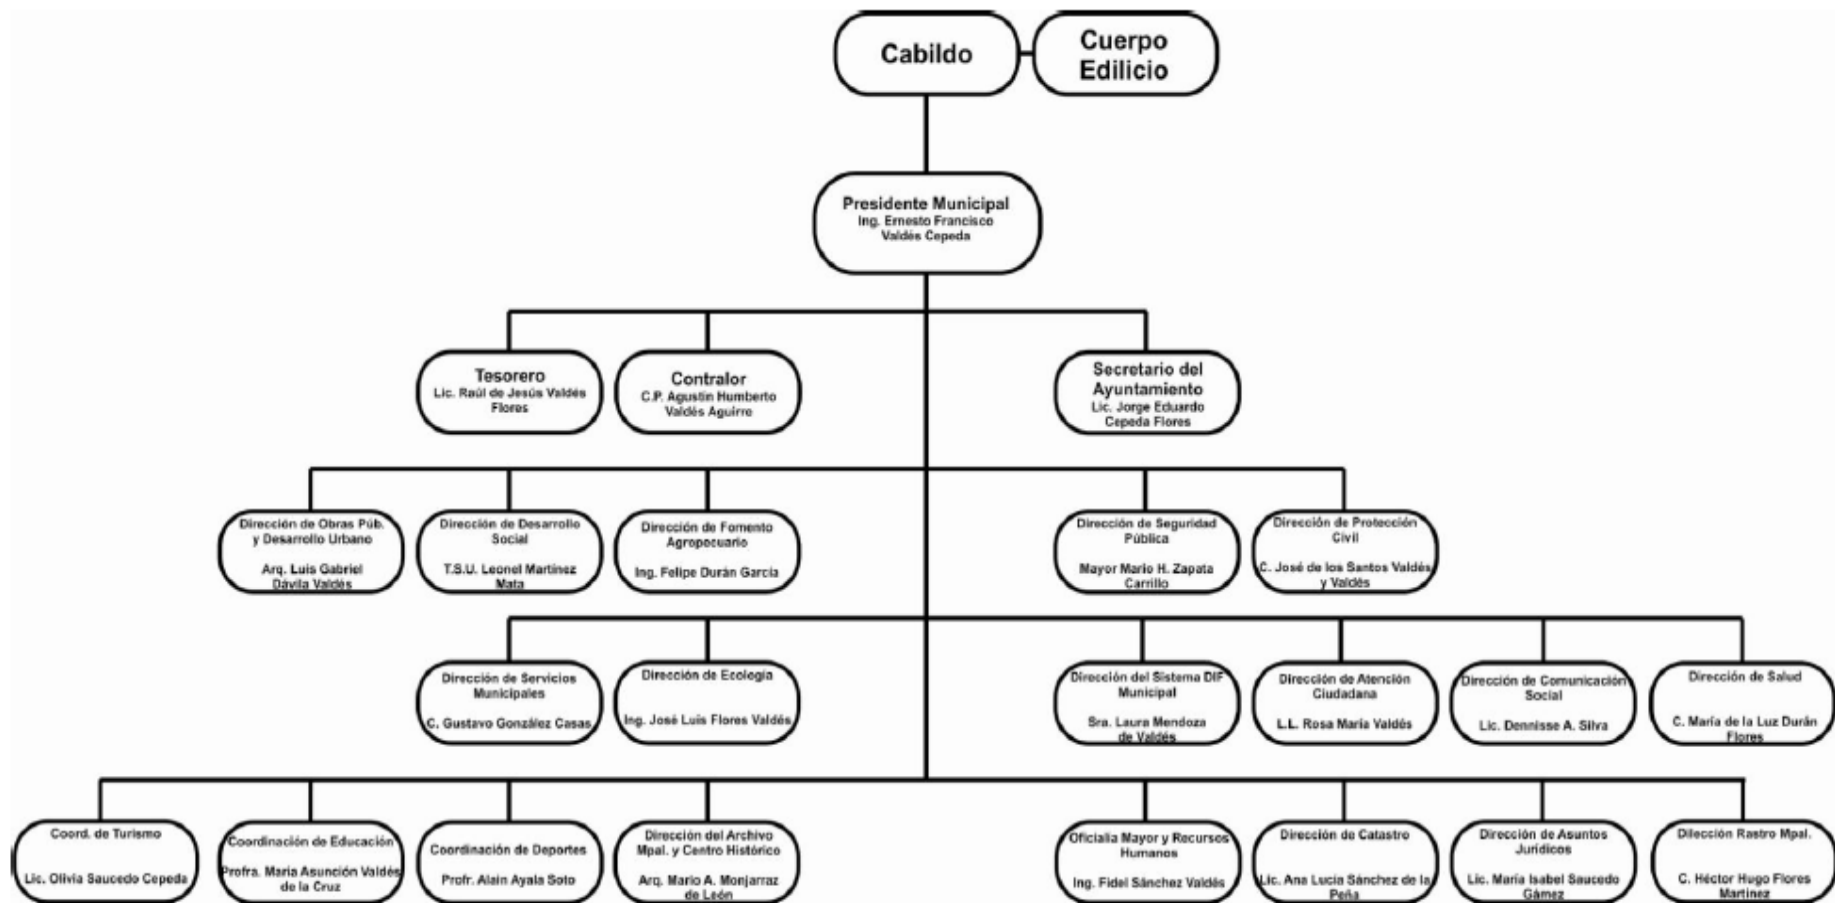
Cabildo

Cuerpo Edilicio

Presidente Municipal
Ing. Ernesto Francisco Valdés Cepeda

Tesorero
Lic. Raúl de Jesús Valdés Flores

Contralor
C.P. Agustín Humberto Valdés Aguirre

Secretario del Ayuntamiento
Lic. Jorge Eduardo Cepeda Flores

Dirección de Obras Púb. y Desarrollo Urbano
Arq. Luis Gabriel Dávila Valdés

Dirección de Desarrollo Social
T.S.U. Leonel Martínez Mata

Dirección de Fomento Agropecuario
Ing. Felipe Durán García

Dirección de Seguridad Pública
Mayor Mario H. Zapata Carrillo

Dirección de Protección Civil
C. José de los Santos Valdés y Valdés

Dirección de Servicios Municipales
C. Gustavo González Casas

Dirección de Ecología
Ing. José Luis Flores Valdés

Dirección del Sistema DIF Municipal
Sra. Laura Mendoza de Valdés

Dirección de Atención Ciudadana
L.L. Rosa María Valdés

Dirección de Comunicación Social
Lic. Dennisse A. Silva

Dirección de Salud
C. María de la Luz Durán Flores

Coord. de Turismo
Lic. Olivia Saucedo Cepeda

Coordinación de Educación
Profra. María Asunción Valdés de la Cruz

Coordinación de Deportes
Profr. Alain Ayala Soto

Dirección del Archivo Mpal. y Centro Histórico
Arq. Mario A. Monjarraz de León

Oficialía Mayor y Recursos Humanos
Ing. Fidel Sánchez Valdés

Dirección de Catastro
Lic. Ana Lucía Sánchez de la Peña

Dirección de Asuntos Jurídicos
Lic. María Isabel Saucedo Gámez

Dilección Rastro Mpal.
C. Héctor Hugo Flores Martínez